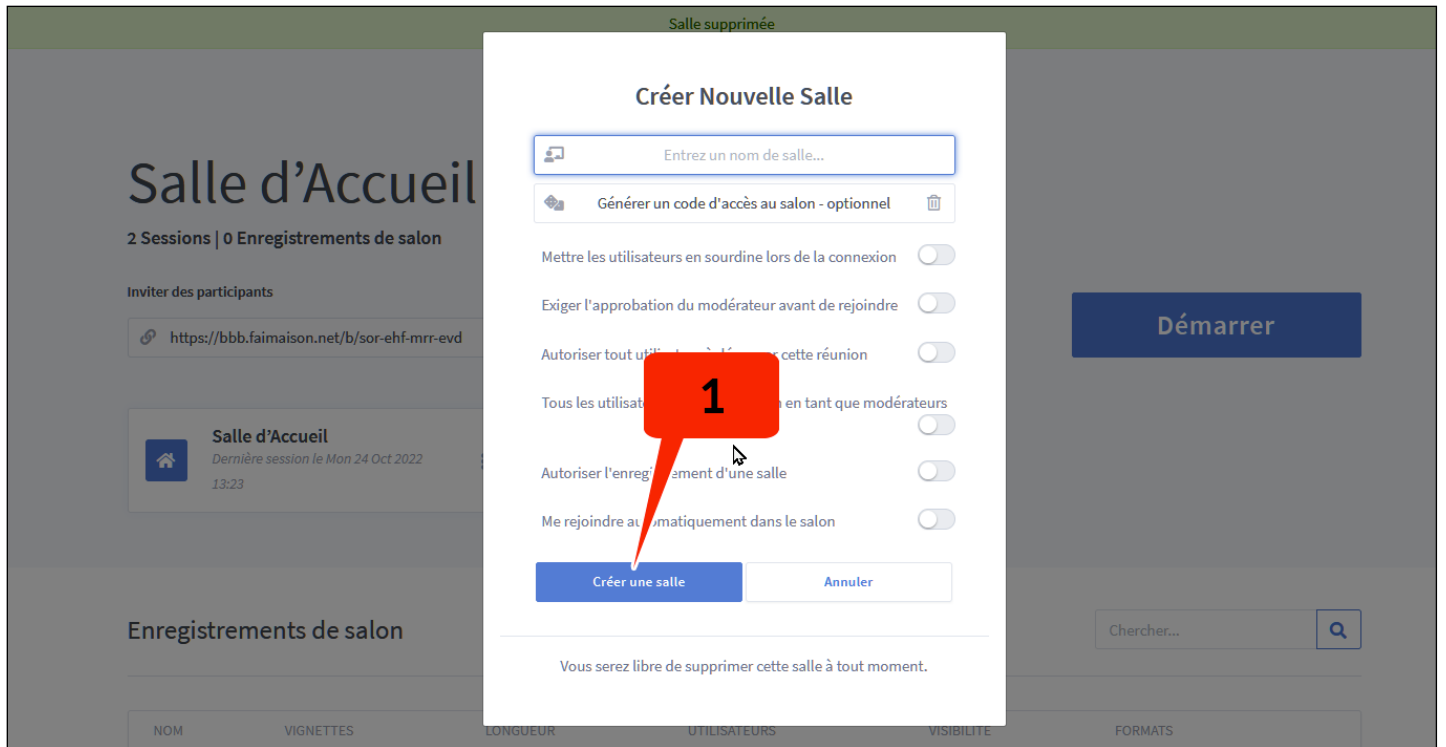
Salle supprimée

Salle d'Accueil

2 Sessions | 0 Enregistrements de salon

Inviter des participants

https://bbb.faimaison.net/b/sor-ehf-mrr-evd

Démarrer

Salle d'Accueil
Dernière session le Mon 24 Oct 2022 13:23

Enregistrements de salon

Chercher...

| NOM | VIGNETTES | LONGUEUR | UTILISATEURS | VISIBILITE | FORMATS |
|---|---|---|---|---|---|

Créer Nouvelle Salle

Entrez un nom de salle...

Générer un code d'accès au salon - optionnel

Mettre les utilisateurs en sourdine lors de la connexion

Exiger l'approbation du modérateur avant de rejoindre

Autoriser tout uti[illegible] cette réunion

Tous les utilisat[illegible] en tant que modérateurs

Autoriser l'enreg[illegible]ement d'une salle

Me rejoindre au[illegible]omatiquement dans le salon

1

Créer une salle

Annuler

Vous serez libre de supprimer cette salle à tout moment.